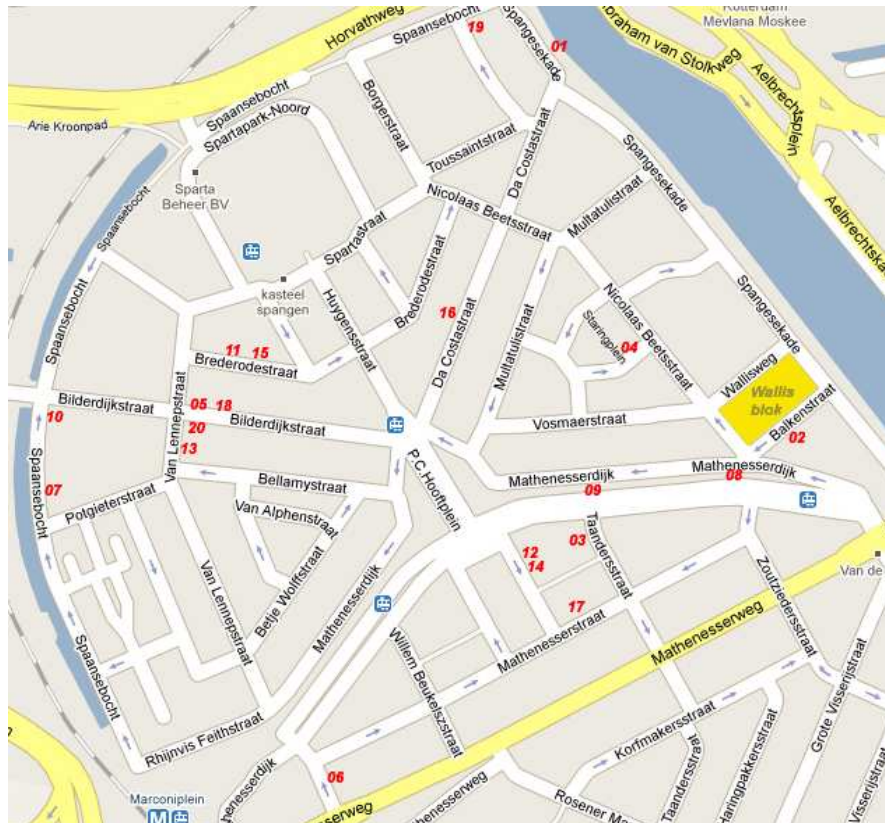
Horvathweg
Spaansebocht
19
Spangesekade
01
Rotterdam
Mevlana Moskee
Abraham van Stolkweg
Aelbrechtsplein
Aelbrechtskade
Arie Kroonpad
Spaansebocht
Spartapark-Noord
Borgerstraat
Toussaintstraat
Da Costastraat
Sparta Beheer BV
Spaansebocht
Spangesekade
Multatulistraat
Nicolaas Beetsstraat
Spartastraat
kasteel spangen
Huygensstraat
Brederodestraat
Spaansebocht
16
Da Costastraat
Multatulistraat
Nicolaas Beetsstraat
Starmplein
04
Spangesekade
11
15
Brederodestraat
Wallisweg
Wallis blok
Balkenstraat
Bilderdijkstraat
05
18
10
20
Bilderdijkstraat
Vosmaerstraat
02
13
Van Lennepstraat
P.C. Hooftplein
Bellamystraat
Mathenesserdijk
Mathenesserdijk
07
09
08
Polgieterstraat
Van Alphenstraat
Spaansebocht
03
12
14
Taanderstraat
Van de
Van Lennepstraat
Betje Wolffstraat
Mathenesserdijk
Zoutziedersstraat
17
Mathenesserweg
Mathenesserstraat
Willem Beukelszstraat
Spaansebocht
Rhijnvis Feithstraat
Korfmakersstraat
Grote Visserijstraat
06
Taanderstraat
Haringpakkersstraat
Visserijstraat
Mathenesserdijk
Marconiplein
M
Mathenesserweg
Mathenesserweg
Rosener M